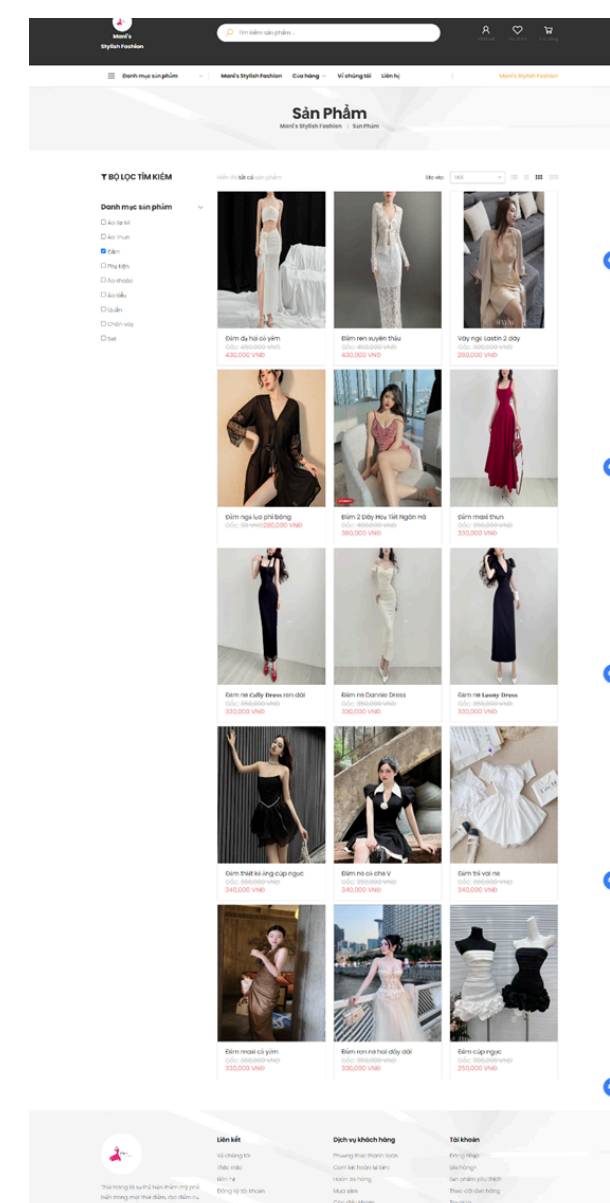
Mani's Stylish Fashion

Tìm kiếm sản phẩm...

Danh mục sản phẩm | Mani's Stylish Fashion | Cửa hàng | Về chúng tôi | Liên hệ

Mani's Stylish Fashion

Sản Phẩm

Mani's Stylish Fashion > Sản Phẩm

BỘ LỌC TÌM KIẾM

Danh mục sản phẩm

Áo ba lỗ
Áo thun
Đầm
Phụ kiện
Áo khoác
Áo kiểu
Quần
Chân váy
Set

Hiển thị tất cả sản phẩm

Sắp xếp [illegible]

Đầm dạ hội cổ yếm
Gốc: 490,000 VNĐ
430,000 VNĐ

Đầm ren xuyên thấu
Gốc: 490,000 VNĐ
430,000 VNĐ

Váy ngủ Lastin 2 dây
Gốc: 300,000 VNĐ
280,000 VNĐ

Đầm ngủ lụa phi bóng
Gốc: 30 VNĐ 280,000 VNĐ

Đầm 2 Dây Hoa Tiết Ngôn Hà
Gốc: 400,000 VNĐ
380,000 VNĐ

Đầm maxi thun
Gốc: 350,000 VNĐ
330,000 VNĐ

Đầm nơ Cally Dress ren dài
Gốc: 350,000 VNĐ
330,000 VNĐ

Đầm ren Dannie Dress
Gốc: 350,000 VNĐ
330,000 VNĐ

Đầm ren Lanny Dress
Gốc: 350,000 VNĐ
330,000 VNĐ

Đầm thiết kế ống cúp ngực
Gốc: 360,000 VNĐ
340,000 VNĐ

Đầm nơ cổ chữ V
Gốc: 360,000 VNĐ
340,000 VNĐ

Đầm trễ vai nơ
Gốc: 360,000 VNĐ
340,000 VNĐ

Đầm maxi cổ yếm
Gốc: 350,000 VNĐ
330,000 VNĐ

Đầm ren nơ hoa dây dài
Gốc: 350,000 VNĐ
330,000 VNĐ

Đầm cúp ngực
Gốc: 270,000 VNĐ
250,000 VNĐ

Liên kết
Về chúng tôi
Thắc mắc
Liên hệ
Đăng ký tài khoản

Dịch vụ khách hàng
Phương thức thanh toán
Cam kết hoàn lại tiền
Hoàn trả hàng
Mua sắm
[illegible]

Tài khoản
Đăng nhập
Giỏ hàng
Sản phẩm yêu thích
Theo dõi đơn hàng
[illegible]

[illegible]